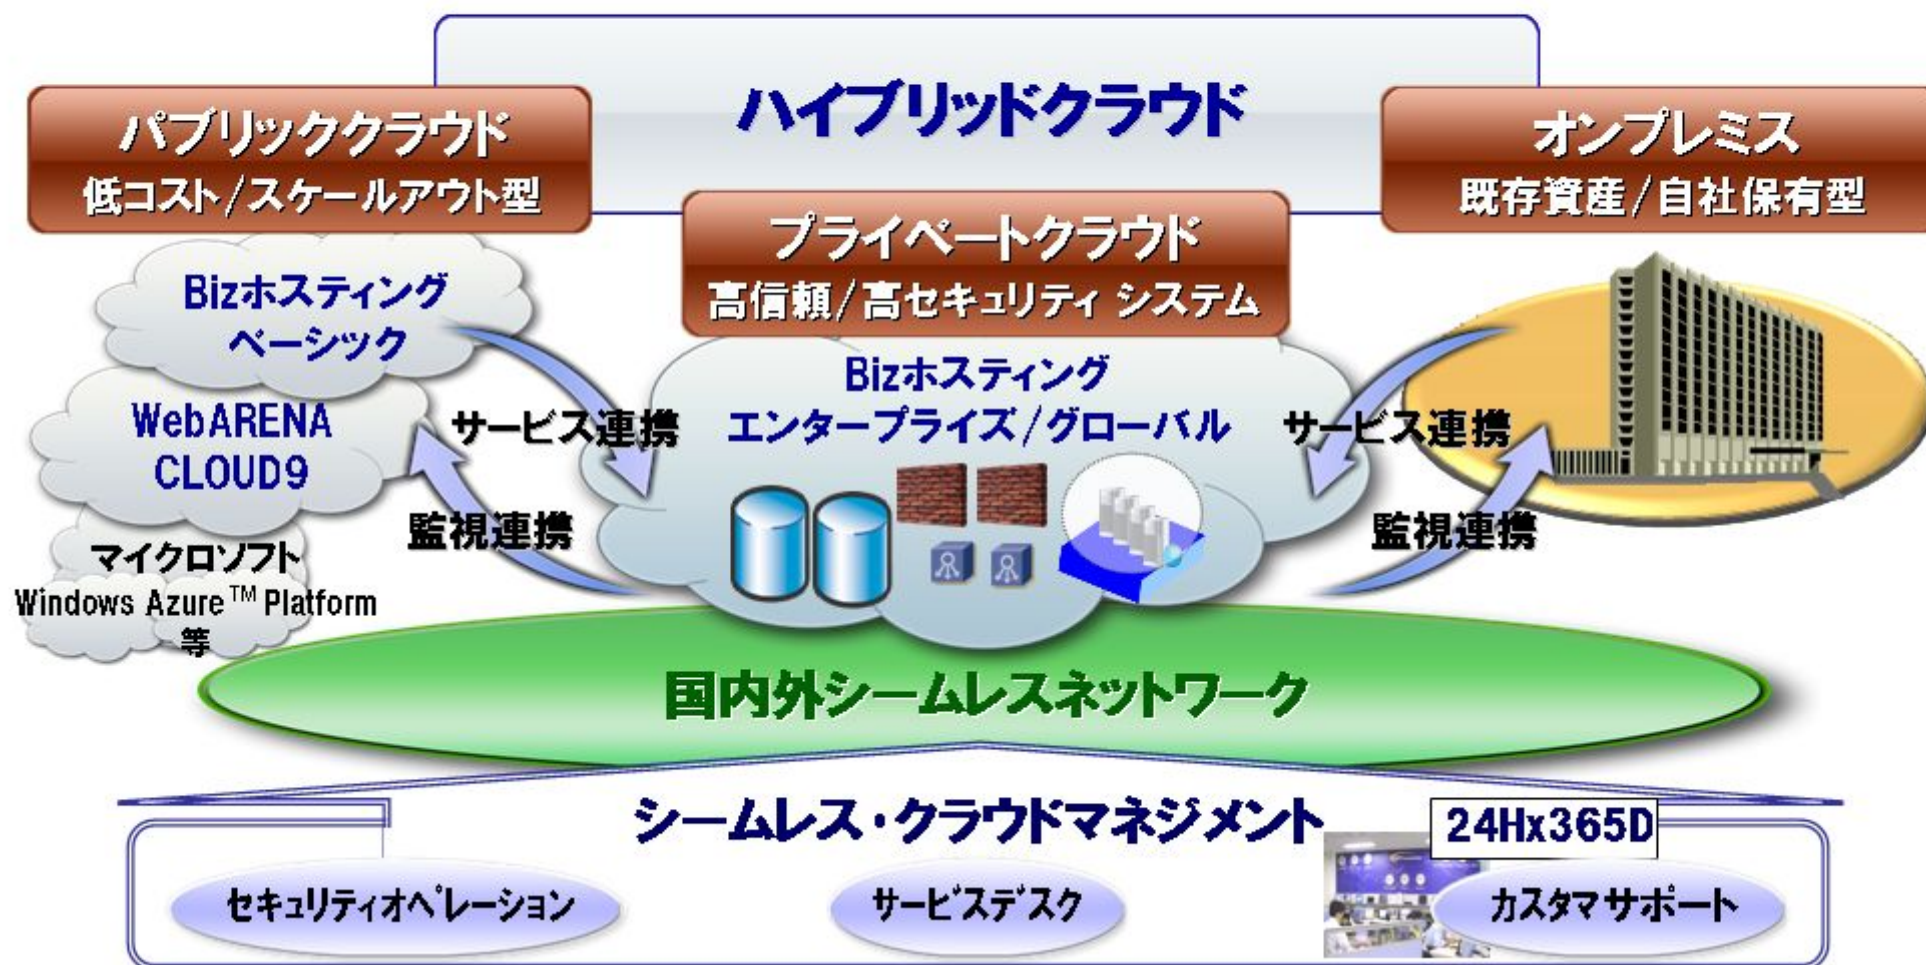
ハイブリッドクラウド

パブリッククラウド
低コスト/スケールアウト型

プライベートクラウド
高信頼/高セキュリティ システム

オンプレミス
既存資産/自社保有型

Bizホスティング
ベーシック

WebARENA
CLOUD9

マイクロソフト
Windows Azure™ Platform
等

サービス連携

監視連携

Bizホスティング
エンタープライズ/グローバル

サービス連携

監視連携

国内外シームレスネットワーク

シームレス・クラウドマネジメント

24Hx365D

セキュリティオペレーション

サービスデスク

カスタマサポート